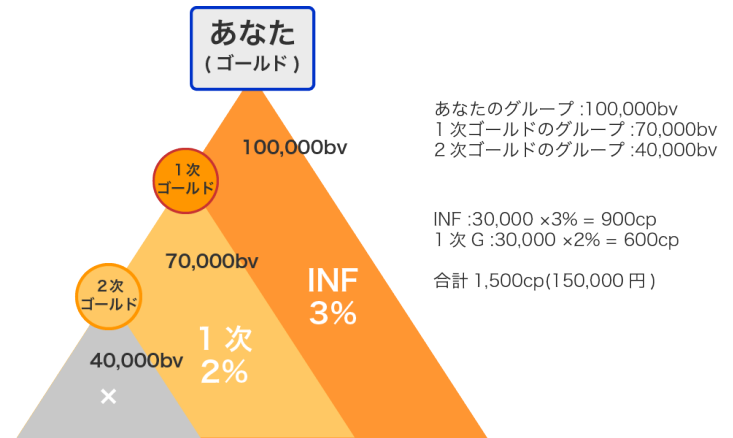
あなた
( ゴールド )

100,000bv

1 次
ゴールド

70,000bv

INF
3%

2 次
ゴールド

40,000bv

1 次
2%

×

あなたのグループ :100,000bv
1 次ゴールドのグループ :70,000bv
2 次ゴールドのグループ :40,000bv

INF :30,000 ×3% = 900cp
1 次 G :30,000 ×2% = 600cp

合計 1,500cp(150,000 円 )